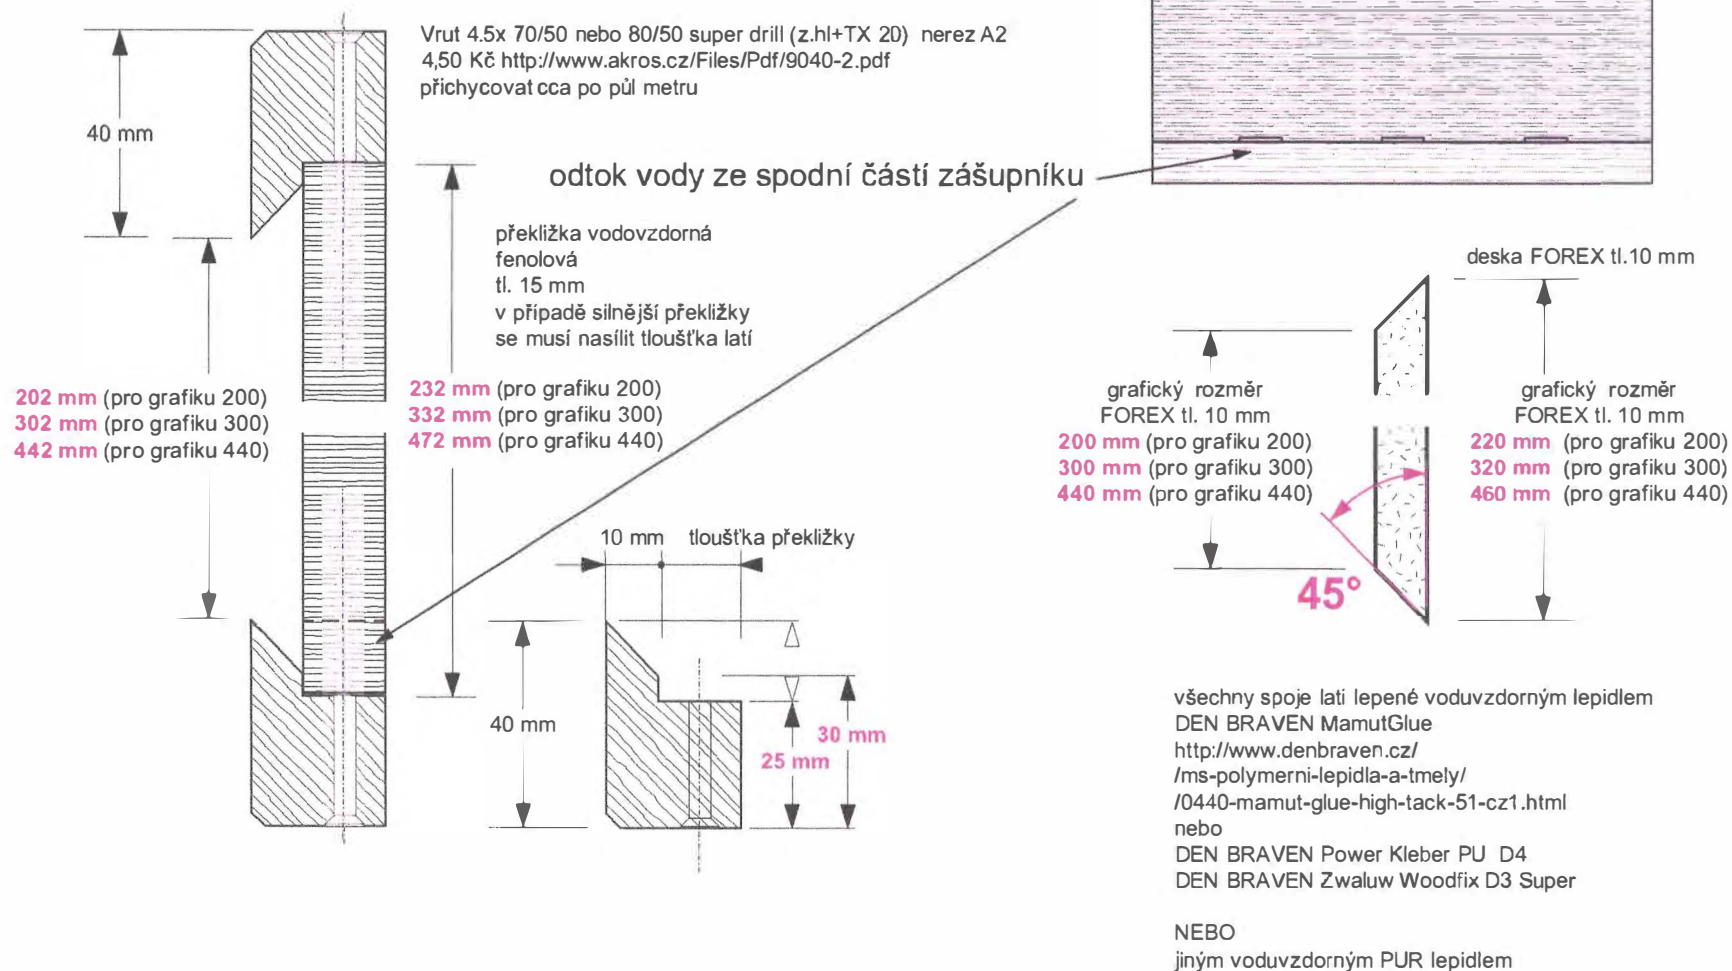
Vrut 4.5x 70/50 nebo 80/50 super drill (z.hl+TX 20) nerez A2
4,50 Kč http://www.akros.cz/Files/Pdf/9040-2.pdf
přichycovat cca po půl metru

40 mm

odtok vody ze spodní částí zášupníku

překližka vodovzdorná
fenolová
tl. 15 mm
v případě silnější překližky
se musí nasílit tloušťka latí

202 mm (pro grafiku 200)
302 mm (pro grafiku 300)
442 mm (pro grafiku 440)

232 mm (pro grafiku 200)
332 mm (pro grafiku 300)
472 mm (pro grafiku 440)

deska FOREX tl.10 mm

grafický rozměr
FOREX tl. 10 mm
200 mm (pro grafiku 200)
300 mm (pro grafiku 300)
440 mm (pro grafiku 440)

grafický rozměr
FOREX tl. 10 mm
220 mm (pro grafiku 200)
320 mm (pro grafiku 300)
460 mm (pro grafiku 440)

10 mm tloušťka překližky

45°

40 mm

30 mm
25 mm

všechny spoje latí lepené voduvzdorným lepidlem
DEN BRAVEN MamutGlue
http://www.denbraven.cz/
/ms-polymerni-lepidla-a-tmely/
/0440-mamut-glue-high-tack-51-cz1.html
nebo
DEN BRAVEN Power Kleber PU D4
DEN BRAVEN Zwaluw Woodfix D3 Super

NEBO
jiným voduvzdorným PUR lepidlem